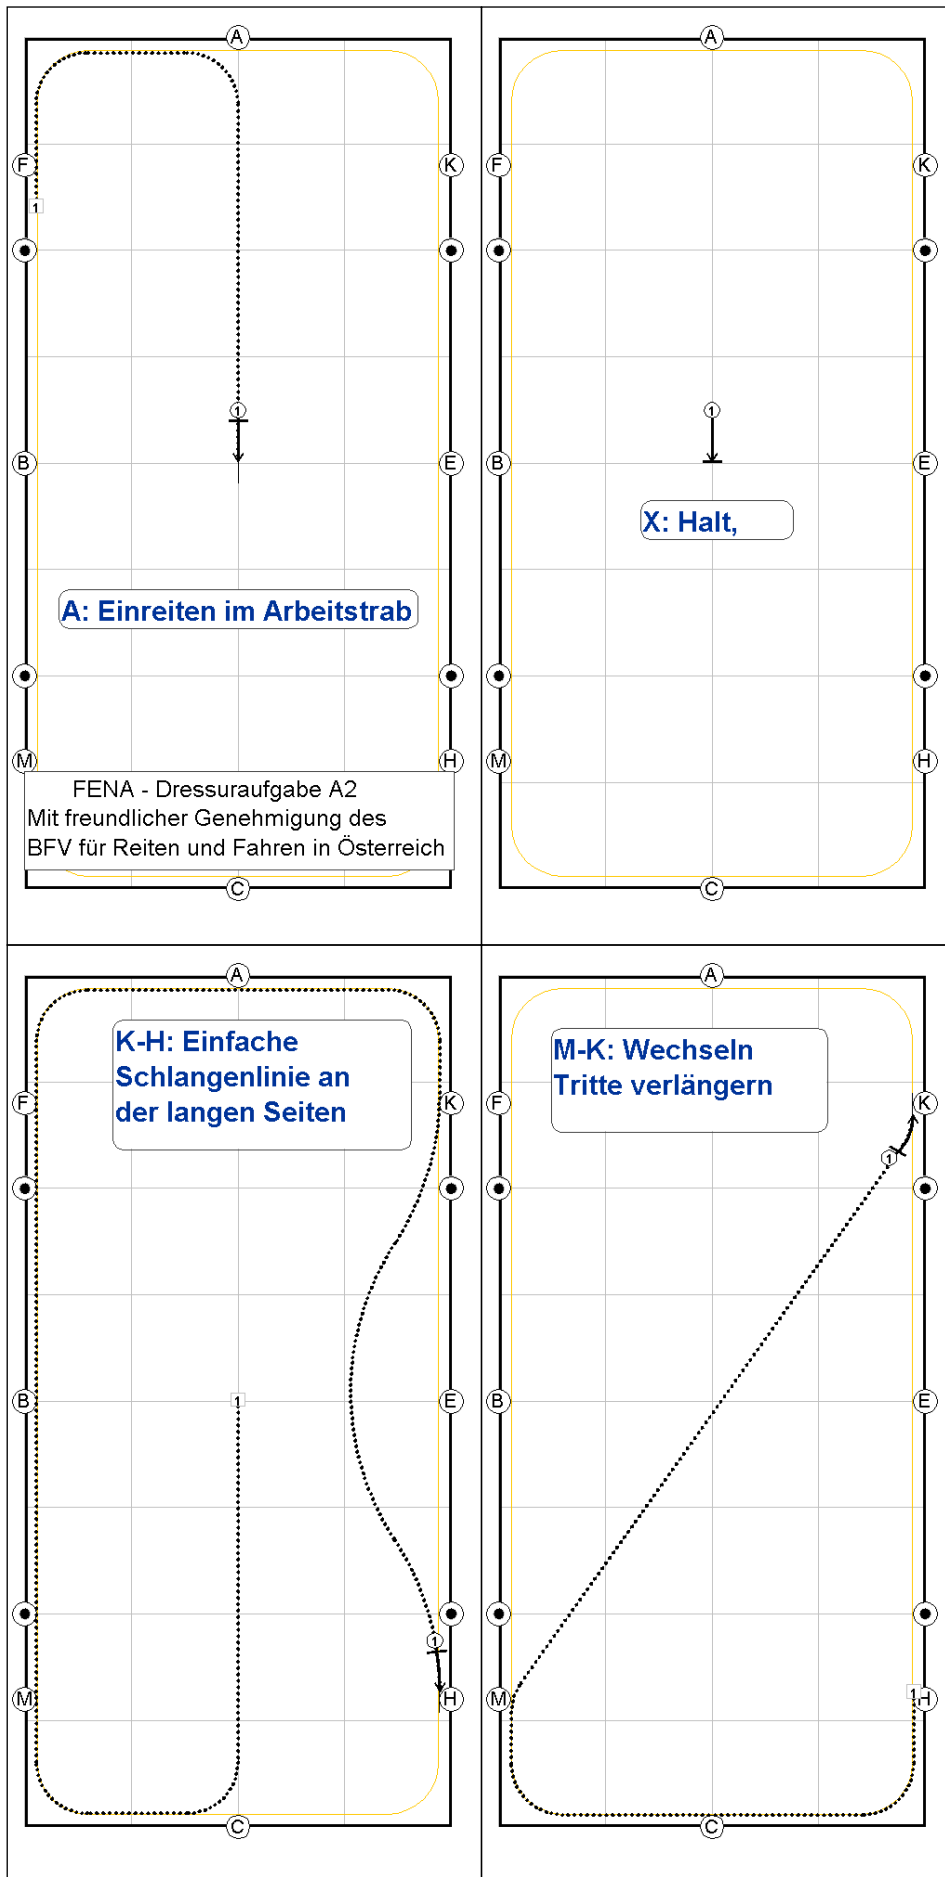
A

F K

1

1

B E

A: Einreiten im Arbeitstrab

M H

FENA - Dressuraufgabe A2
Mit freundlicher Genehmigung des
BFV für Reiten und Fahren in Österreich

C

A

F K

1

B E

X: Halt,

M H

C

A

K-H: Einfache Schlangenlinie an der langen Seiten

F K

1

B E

1

M H

C

A

M-K: Wechseln Tritte verlängern

F K

1

B E

M 1 H

C